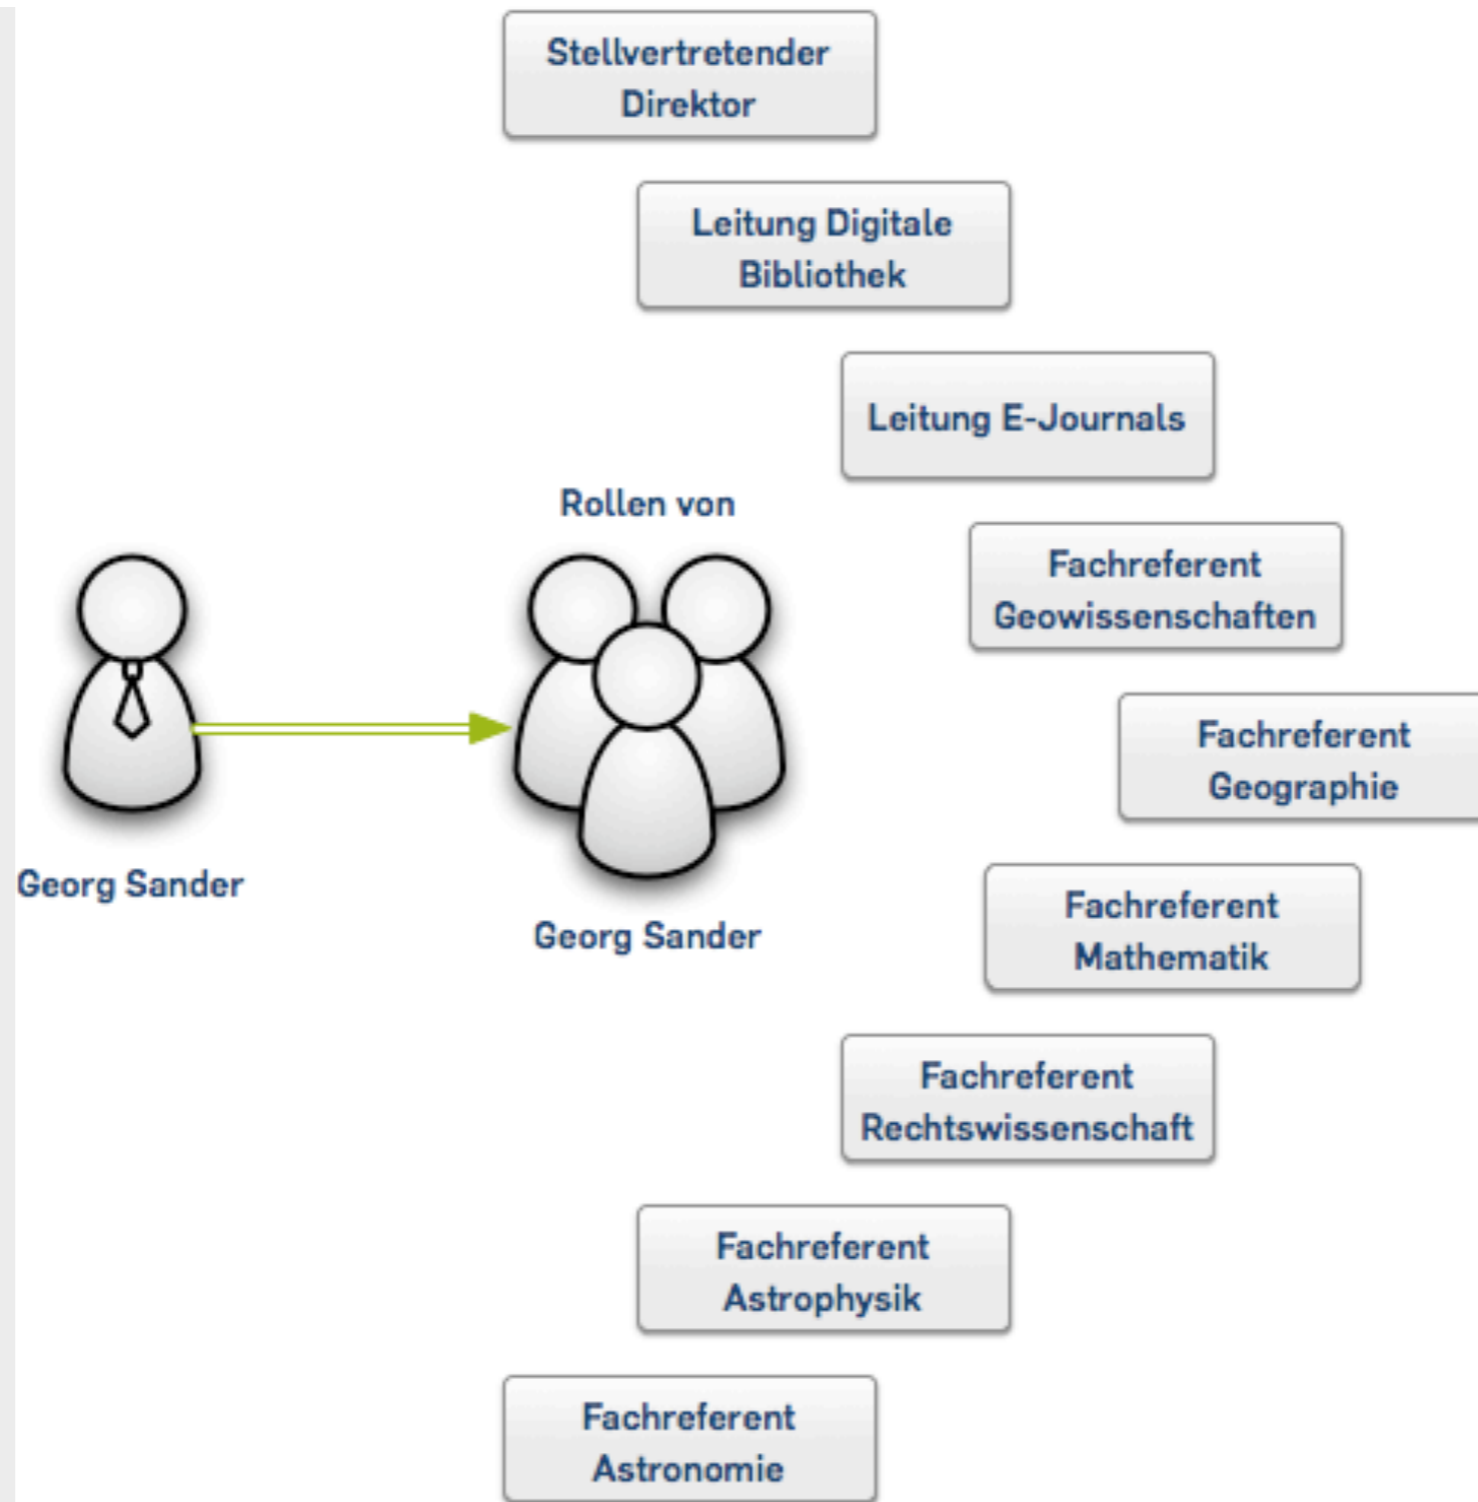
Stellvertretender Direktor

Leitung Digitale Bibliothek

Leitung E-Journals

Rollen von

Fachreferent Geowissenschaften

Fachreferent Geographie

Georg Sander

Georg Sander

Fachreferent Mathematik

Fachreferent Rechtswissenschaft

Fachreferent Astrophysik

Fachreferent Astronomie